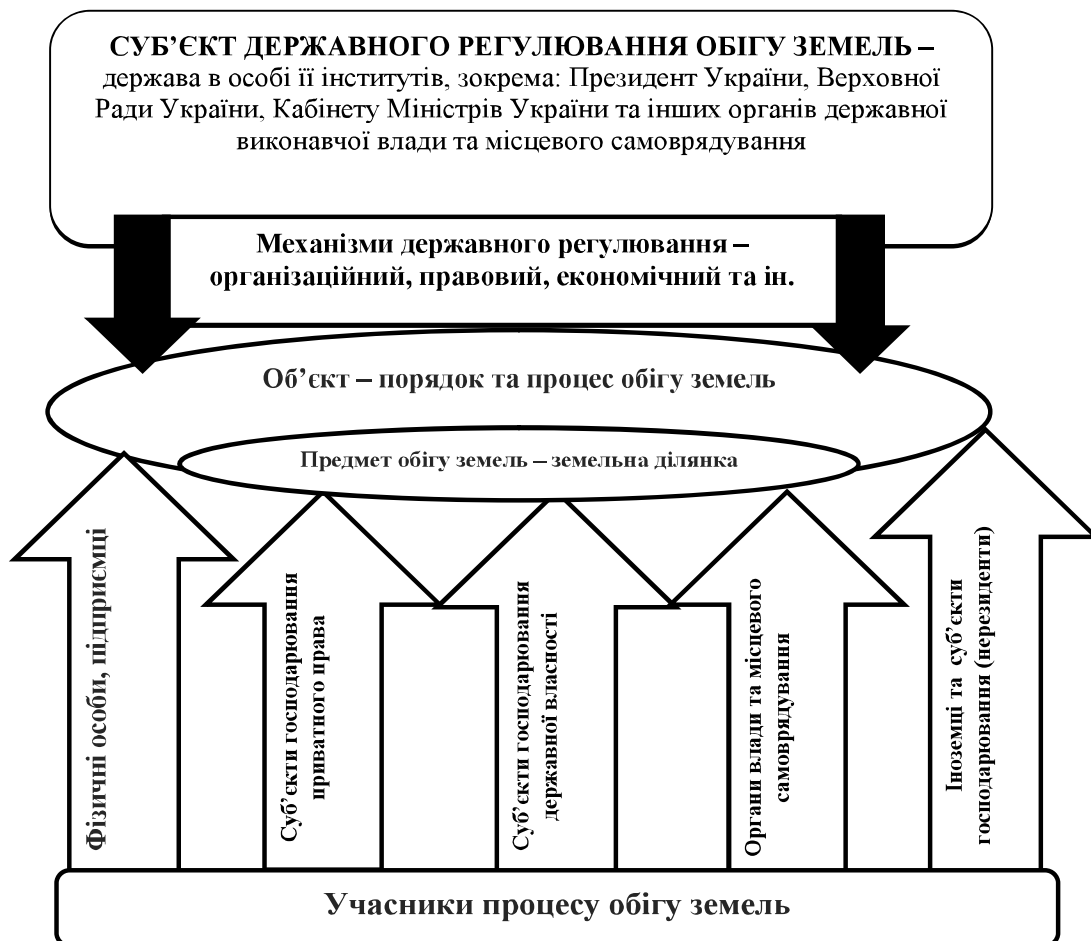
**СУБ'ЄКТ ДЕРЖАВНОГО РЕГУЛЮВАННЯ ОБІГУ ЗЕМЕЛЬ –** держава в особі її інститутів, зокрема: Президент України, Верховної Ради України, Кабінету Міністрів України та інших органів державної виконавчої влади та місцевого самоврядування

**Механізми державного регулювання – організаційний, правовий, економічний та ін.**

**Об'єкт – порядок та процес обігу земель**

**Предмет обігу земель – земельна ділянка**

**Фізичні особи, підприємці**

**Суб'єкти господарювання приватного права**

**Суб'єкти господарювання державної власності**

**Органи влади та місцевого самоврядування**

**Іноземці та суб'єкти господарювання (нерезиденти)**

**Учасники процесу обігу земель**